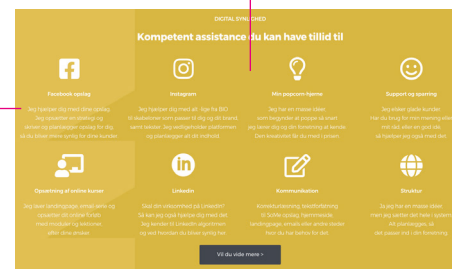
DIGITAL SYNLIGHED

Kompetent assistance du kan have tillid til

Facebook opslag

Jeg hjælper dig med dine opslag. Jeg opsætter en strategi og skriver og planlægger opslag for dig. Så du bliver mere synlig for dine kunder.

Instagram

Jeg hjælper dig med alt - ikke fra BIO til skabeloner som passer til dig og dit brand, samt tekster. Jeg vedligeholder platformen og planlægger alt til indholdet.

Min popcorn-hjerne

Jeg har en masse idéer som begynder at poppe så snart jeg lærer dig og din forretning at kende. Den kreativitet får du med i prisen.

Support og sparring

Jeg elsker glade kunder. Har du brug for min mening eller min råd eller en god idé, så hjælper jeg også med det.

Opsætning af online kurser

Jeg laver landingpage, email serie og opsætter dit online forløb med moduler og sektioner, efter dine ønsker.

LinkedIn

Skal din virksomhed på LinkedIn? Så kan jeg også hjælpe dig med det. Jeg kender til LinkedIn algoritmen og ved hvordan du bliver synlig her.

Kommunikation

Korrekturlæsning, tekstforfatning til SoMe opslag, hjemmeside, landingpage, emails eller andre tekster du har behov for det.

Struktur

Jo jeg har en masse idéer men jeg sætter det hele i system. Alt planlægges, så det passer ind i din forretning.

Vil du vide mere?